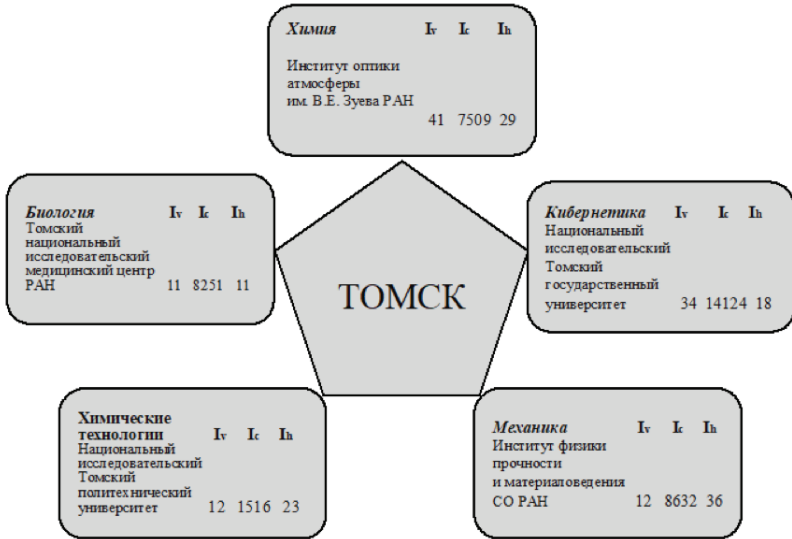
*Химия* $I_v$ $I_c$ $I_h$

Институт оптики атмосферы им. В.Е. Зуева РАН 41 7509 29

*Биология* $I_v$ $I_c$ $I_h$

Томский национальный исследовательский медицинский центр РАН 11 8251 11

ТОМСК

*Кибернетика* $I_v$ $I_c$ $I_h$

Национальный исследовательский Томский государственный университет 34 14124 18

**Химические технологии** $I_v$ $I_c$ $I_h$

Национальный исследовательский Томский политехнический университет 12 1516 23

*Механика* $I_v$ $I_c$ $I_h$

Институт физики прочности и материаловедения СО РАН 12 8632 36